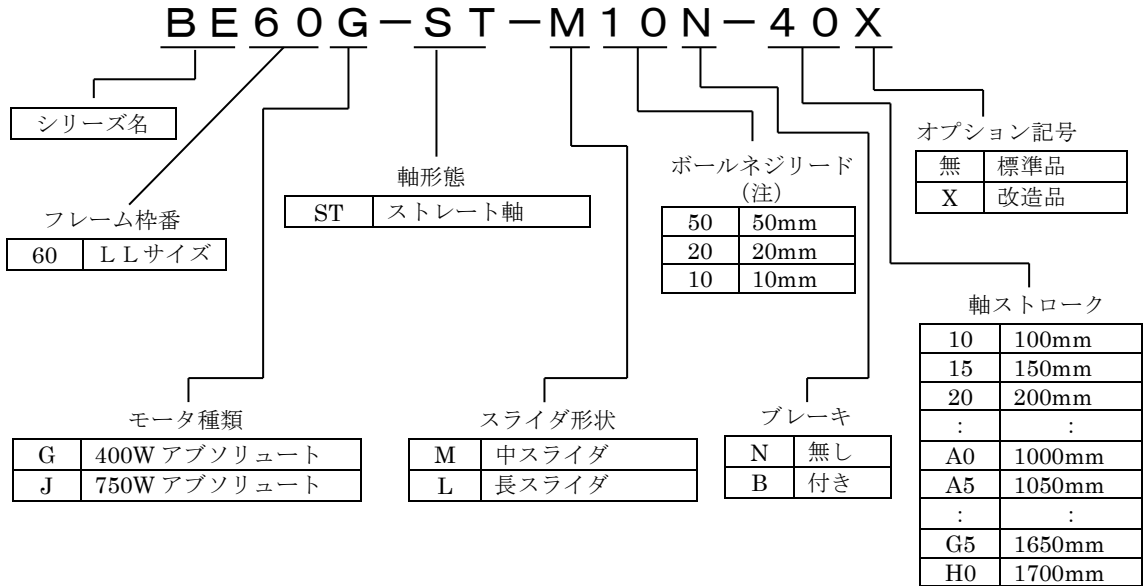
BE60G－ST－M10N－40X

シリーズ名

フレーム枠番

| 60 | ＬＬサイズ |
|---|---|

軸形態

| ST | ストレート軸 |
|---|---|

ボールネジリード
(注)

| 50 | 50mm |
|---|---|
| 20 | 20mm |
| 10 | 10mm |

オプション記号

| 無 | 標準品 |
|---|---|
| X | 改造品 |

軸ストローク

| 10 | 100mm |
|---|---|
| 15 | 150mm |
| 20 | 200mm |
| : | : |
| A0 | 1000mm |
| A5 | 1050mm |
| : | : |
| G5 | 1650mm |
| H0 | 1700mm |

モータ種類

| G | 400W アブソリュート |
|---|---|
| J | 750W アブソリュート |

スライダ形状

| M | 中スライダ |
|---|---|
| L | 長スライダ |

ブレーキ

| N | 無し |
|---|---|
| B | 付き |